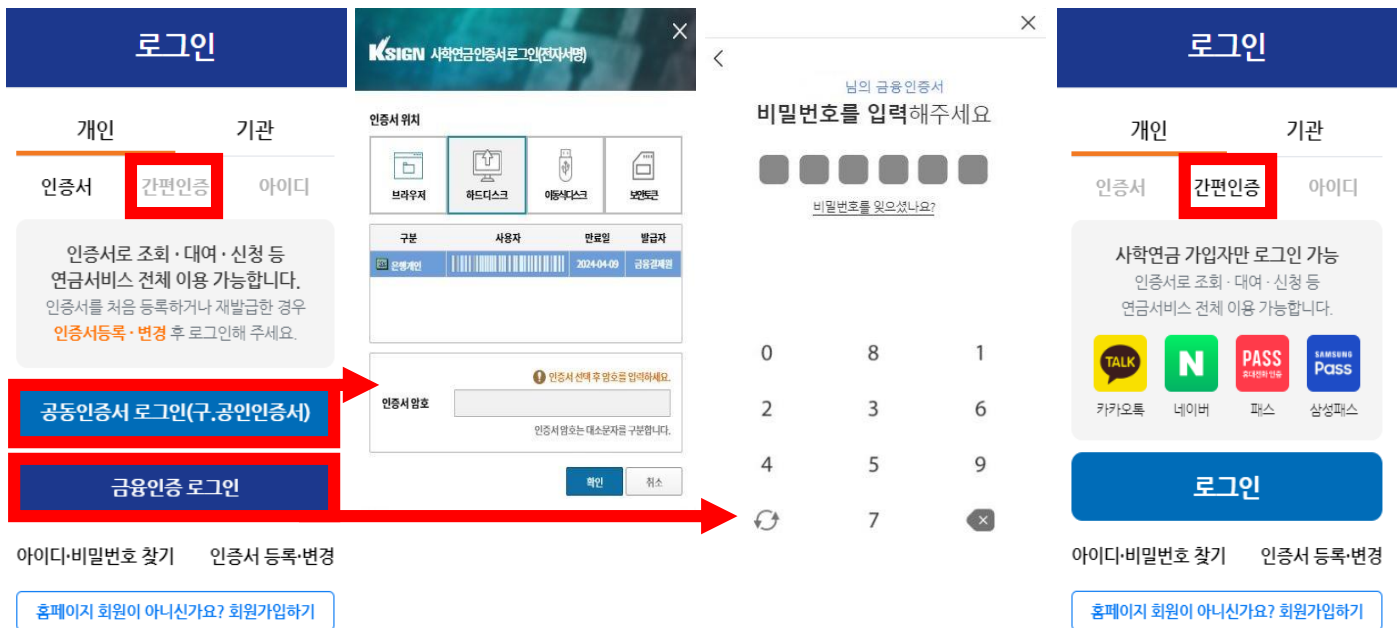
로그인

개인 기관

인증서 간편인증 아이디

인증서로 조회 · 대여 · 신청 등 연금서비스 전체 이용 가능합니다.
인증서를 처음 등록하거나 재발급한 경우 인증서등록 · 변경 후 로그인해 주세요.

공동인증서 로그인(구.공인인증서)

금융인증 로그인

아이디·비밀번호 찾기 인증서 등록·변경

홈페이지 회원이 아니신가요? 회원가입하기

KSIGN 사학연금인증서로그인(전자서명)

인증서 위치

브라우저 하드디스크 이동식디스크 보안토큰

| 구분 | 사용자 | 만료일 | 발급자 |
|---|---|---|---|
| 은행개인 | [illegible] | 2024-04-09 | 금융결제원 |

인증서 선택 후 암호를 입력하세요.

인증서 암호

인증서 암호는 대소문자를 구분합니다.

확인 취소

님의 금융인증서
비밀번호를 입력해주세요

비밀번호를 잊으셨나요?

0 8 1
2 3 6
4 5 9
7

로그인

개인 기관

인증서 간편인증 아이디

사학연금 가입자만 로그인 가능
인증서로 조회 · 대여 · 신청 등 연금서비스 전체 이용 가능합니다.

TALK 카카오톡
N 네이버
PASS 휴대전화 인증 패스
SAMSUNG Pass 삼성패스

로그인

아이디·비밀번호 찾기 인증서 등록·변경

홈페이지 회원이 아니신가요? 회원가입하기